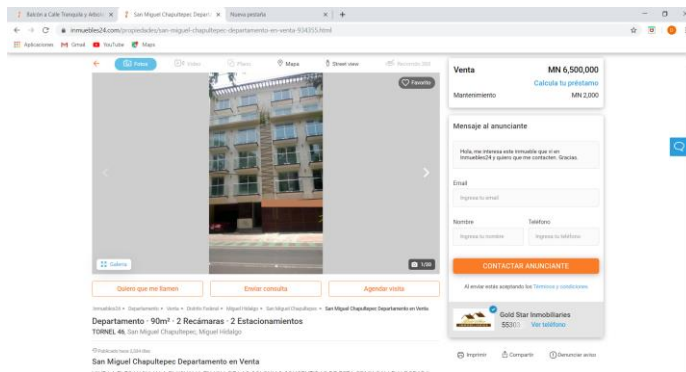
Balcón a Calle Tranquila y Arbola × San Miguel Chapultepec Departa × Nueva pestaña × +

inmuebles24.com/propiedades/san-miguel-chapultepec-departamento-en-venta-934355.html

Aplicaciones Gmail YouTube Maps

Fotos Video Plano Mapa Street view Recorrido 360

Favorito

Galería

1/30

Venta MN 6,500,000

Calcula tu préstamo

Mantenimiento MN 2,000

Mensaje al anunciante

Hola, me interesa este inmueble que vi en Inmuebles24 y quiero que me contacten. Gracias.

Email

Ingresa tu email

Nombre

Ingresa tu nombre

Teléfono

Ingresa tu teléfono

CONTACTAR ANUNCIANTE

Al enviar estás aceptando los Términos y condiciones

Gold Star Inmobiliaries

5530 Ver teléfono

Quiero que me llamen

Enviar consulta

Agendar visita

Inmuebles24 • Departamento • Venta • Distrito Federal • Miguel Hidalgo • San Miguel Chapultepec • San Miguel Chapultepec Departamento en Venta

Departamento · 90m² · 2 Recámaras · 2 Estacionamientos

TORNEL 46, San Miguel Chapultepec, Miguel Hidalgo

Publicado hace 2,039 días

San Miguel Chapultepec Departamento en Venta

Imprimir Compartir Denunciar aviso